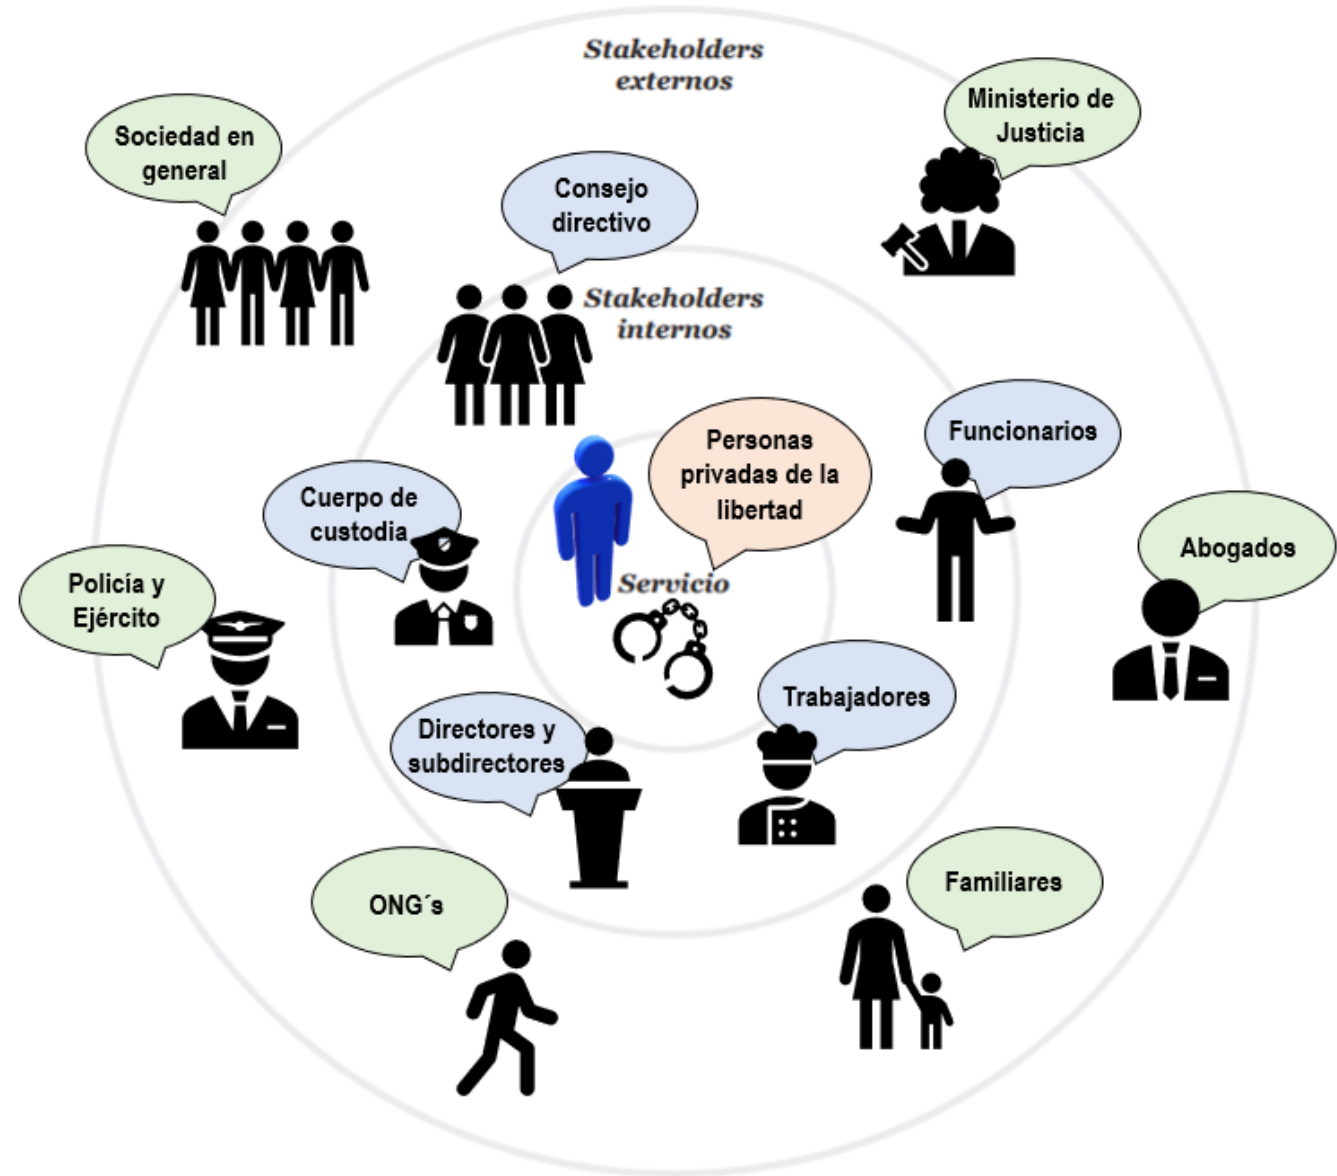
Stakeholders externos

Sociedad en general

Consejo directivo

Ministerio de Justicia

Stakeholders internos

Personas privadas de la libertad

Funcionarios

Cuerpo de custodia

Abogados

Servicio

Policía y Ejército

Trabajadores

Directores y subdirectores

Familiares

ONG´s